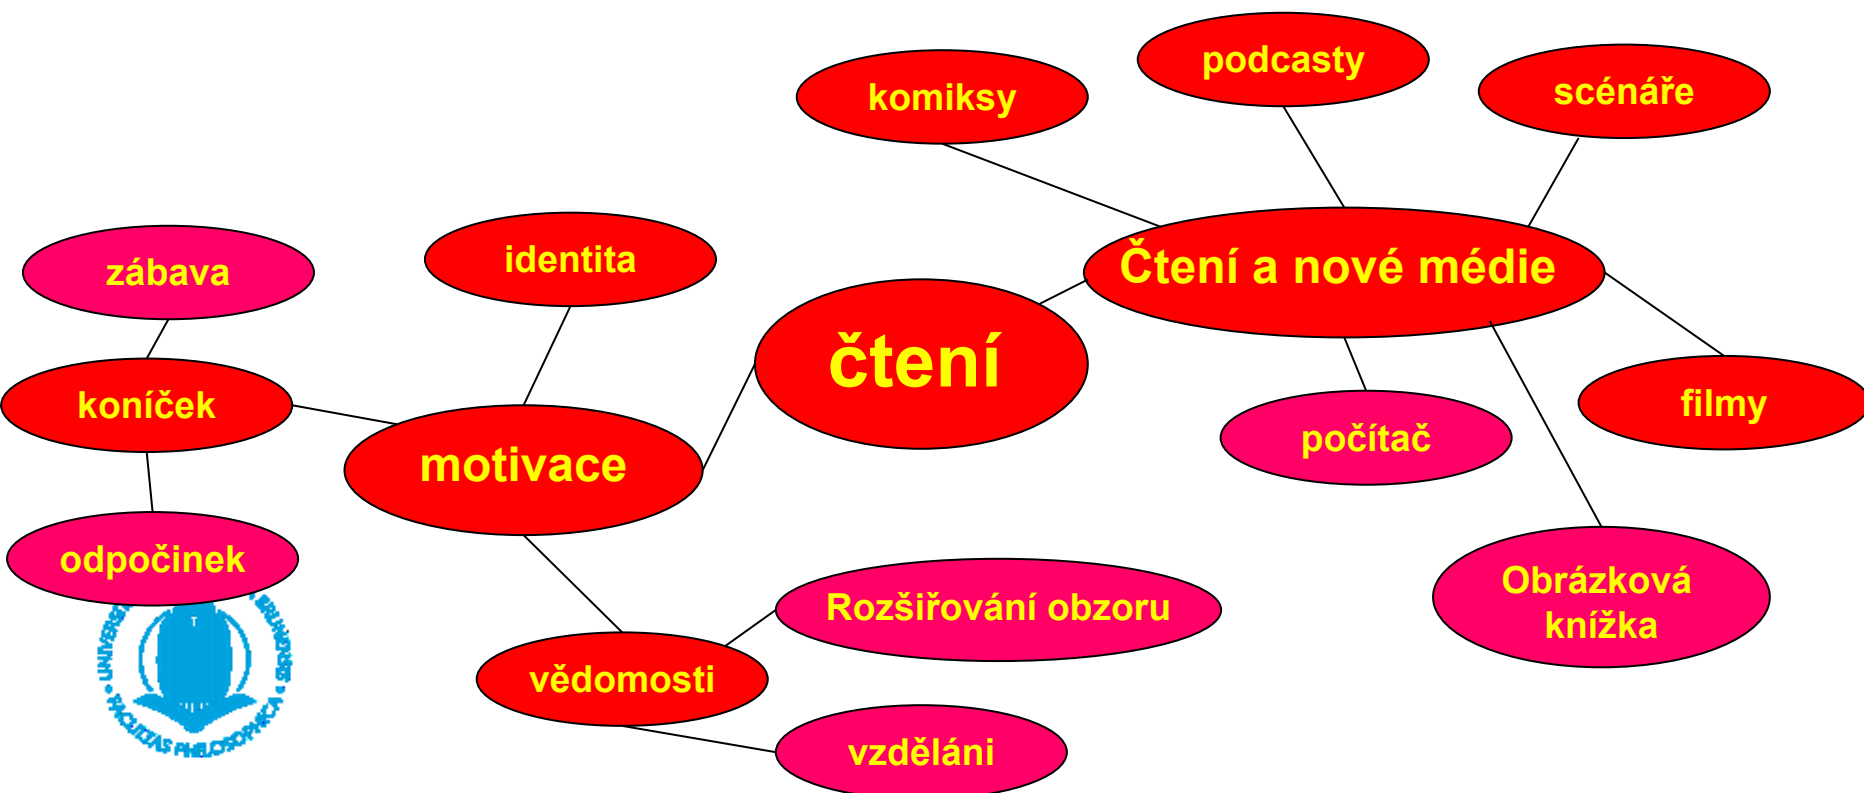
podcasty

komiksy

scénáře

zábava

identita

Čtení a nové médie

čtení

koníček

filmy

počítač

motivace

odpočinek

Rozšiřování obzoru

Obrázková knížka

vědomosti

vzdělání

UNIVERSITAS · FACULTAS PHILOSOPHICA · BRUNENSIS